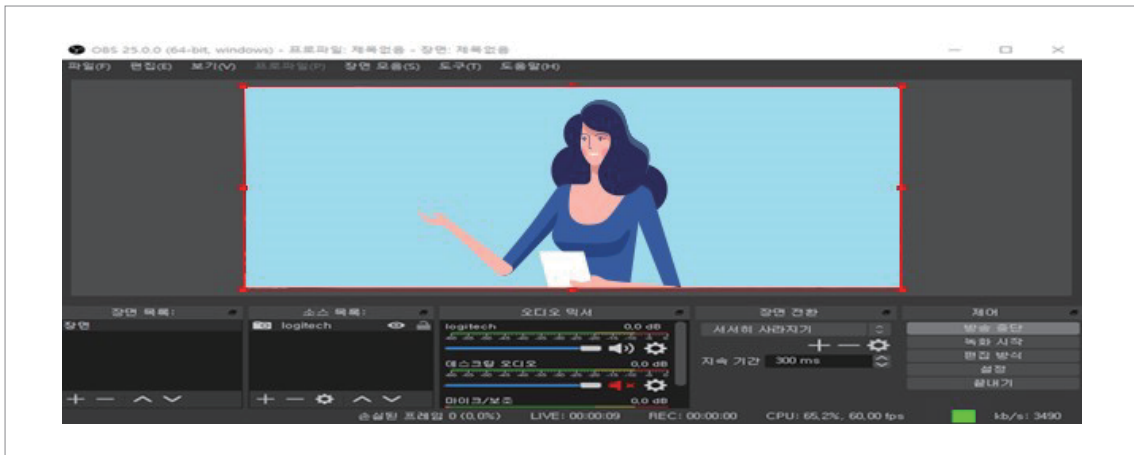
OBS 25.0.0 (64-bit, windows) - 프로파일: 제목없음 - 장면: 제목없음

파일(F) 편집(E) 보기(V) 프로파일(P) 장면 모음(S) 도구(T) 도움말(H)

장면 목록:
장면

소스 목록:
logitech

오디오 믹서
logitech 0.0 dB
데스크탑 오디오 0.0 dB
마이크/보조 0.0 dB

장면 전환
서서히 사라지기
지속 기간 300 ms

제어
방송 중단
녹화 시작
편집 방식
설정
끝내기

손실된 프레임 0 (0.0%) LIVE: 00:00:09 REC: 00:00:00 CPU: 65.2%, 60.00 fps kb/s: 3490